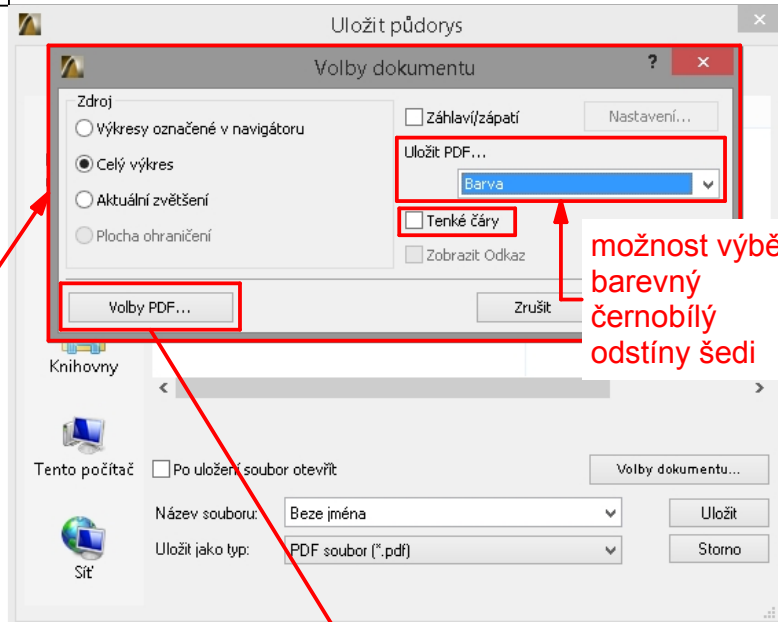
Uložit půdorys

Volby dokumentu

?

Zdroj

Výkresy označené v navigátoru

Celý výkres

Aktuální zvětšení

Plocha ohraničení

Záhlaví/zápatí

Nastavení...

Uložit PDF...

Barva

Tenké čáry

Zobrazit Odkaz

Volby PDF...

Zrušit

možnost výbě
barevný
černobílý
odstíny šedi

Knihovny

Tento počítač

Po uložení soubor otevřít

Volby dokumentu...

Název souboru:

Beze jména

Uložit

Uložit jako typ:

PDF soubor (*.pdf)

Storno

Síť